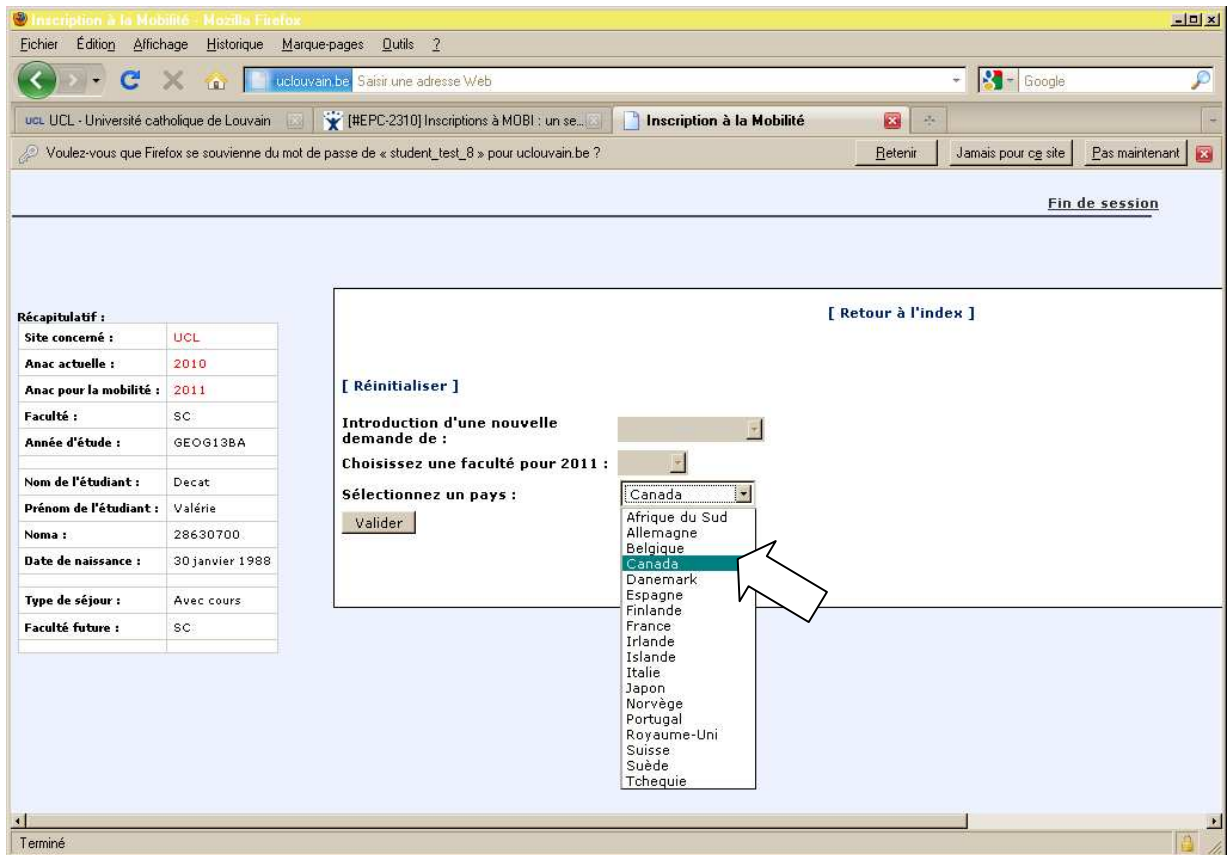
Inscription à la Mobilité - Mozilla Firefox

Fichier Édition Affichage Historique Marque-pages Outils ?

uclouvain.be Saisir une adresse Web

Google

UCL UCL - Université catholique de Louvain

[#EPC-2310] Inscriptions à MOBI : un se...

Inscription à la Mobilité

Voulez-vous que Firefox se souvienne du mot de passe de « student_test_8 » pour uclouvain.be ?

Retenir Jamais pour ce site Pas maintenant

Fin de session

Récapitulatif :

| | |
|---|---|
| Site concerné : | UCL |
| Anac actuelle : | 2010 |
| Anac pour la mobilité : | 2011 |
| Faculté : | SC |
| Année d'étude : | GEOG13BA |
| | |
| Nom de l'étudiant : | Decat |
| Prénom de l'étudiant : | Valérie |
| Noma : | 28630700 |
| Date de naissance : | 30 janvier 1988 |
| | |
| Type de séjour : | Avec cours |
| Faculté future : | SC |
| | |

[ Retour à l'index ]

[ Réinitialiser ]

Introduction d'une nouvelle demande de :

Choisissez une faculté pour 2011 :

Sélectionnez un pays : Canada

Valider

Afrique du Sud
Allemagne
Belgique
Canada
Danemark
Espagne
Finlande
France
Irlande
Islande
Italie
Japon
Norvège
Portugal
Royaume-Uni
Suisse
Suède
Tchequie

Terminé